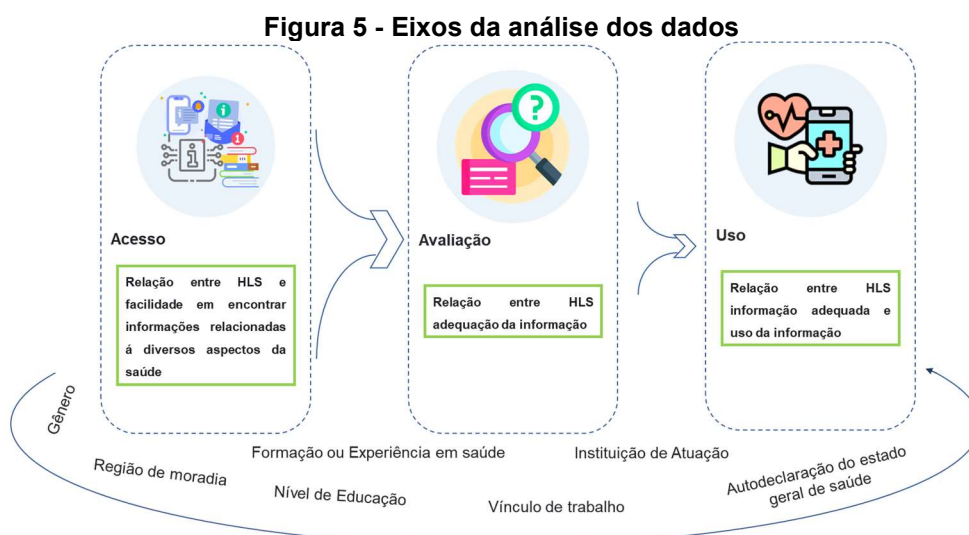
Figura 5 - Eixos da análise dos dados

Acesso

Relação entre HLS e facilidade em encontrar informações relacionadas á diversos aspectos da saúde

Avaliação

Relação entre HLS adequação da informação

Uso

Relação entre HLS informação adequada e uso da informação

Gênero

Região de moradia

Formação ou Experiência em saúde

Nível de Educação

Vínculo de trabalho

Instituição de Atuação

Autodeclaração do estado geral de saúde